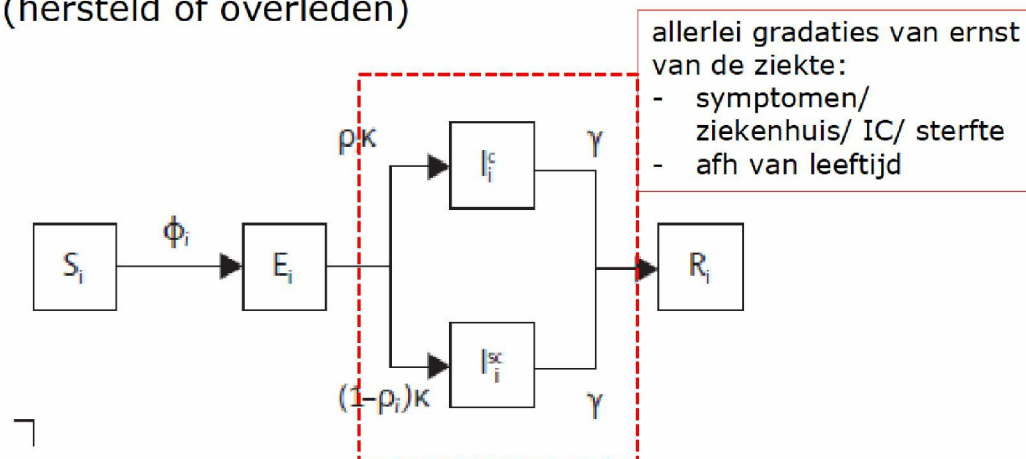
(hersteld of overleden)

allerlei gradaties van ernst van de ziekte:
- symptomen/ ziekenhuis/ IC/ sterfte
- afh van leeftijd

$S_i$

$\phi_i$

$E_i$

$\rho_i\kappa$

$I_i^c$

$\gamma$

$R_i$

$I_i^{sc}$

$(1-\rho_i)\kappa$

$\gamma$